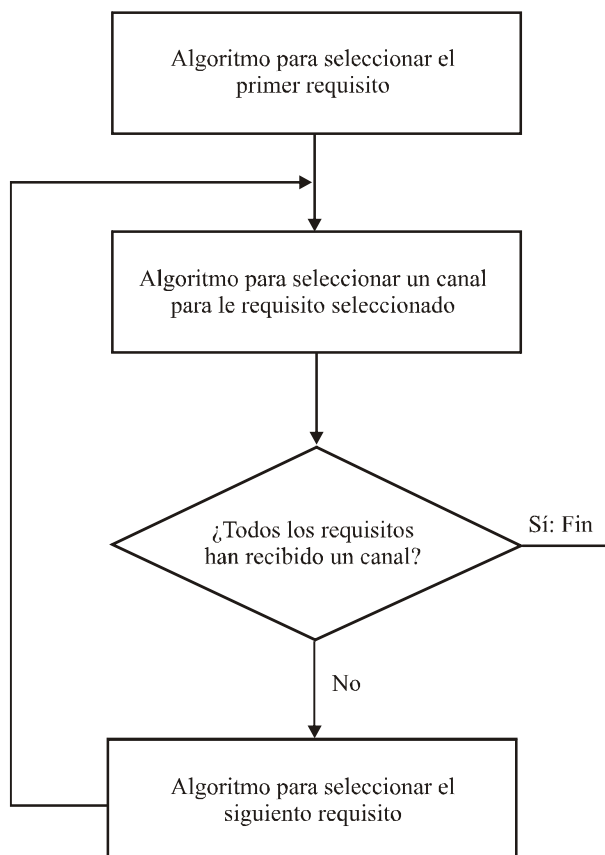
Algoritmo para seleccionar el primer requisito

Algoritmo para seleccionar un canal para le requisito seleccionado

¿Todos los requisitos han recibido un canal?

Sí: Fin

No

Algoritmo para seleccionar el siguiento requisito